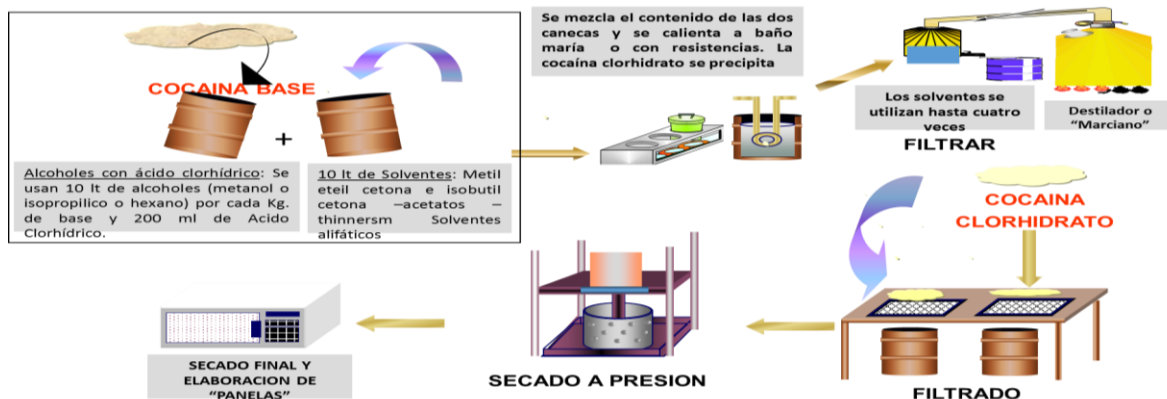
COCAINA BASE

+

Alcoholes con ácido clorhídrico: Se usan 10 lt de alcoholes (metanol o isopropilico o hexano) por cada Kg. de base y 200 ml de Acido Clorhídrico.

10 lt de Solventes: Metil eteil cetona e isobutil cetona —acetatos — thinnersm Solventes alifáticos

Se mezcla el contenido de las dos canecas y se calienta a baño maría o con resistencias. La cocaína clorhidrato se precipita

Los solventes se utilizan hasta cuatro veces

Destilador o "Marciano"

FILTRAR

COCAINA CLORHIDRATO

FILTRADO

SECADO A PRESION

SECADO FINAL Y ELABORACION DE "PANELAS"